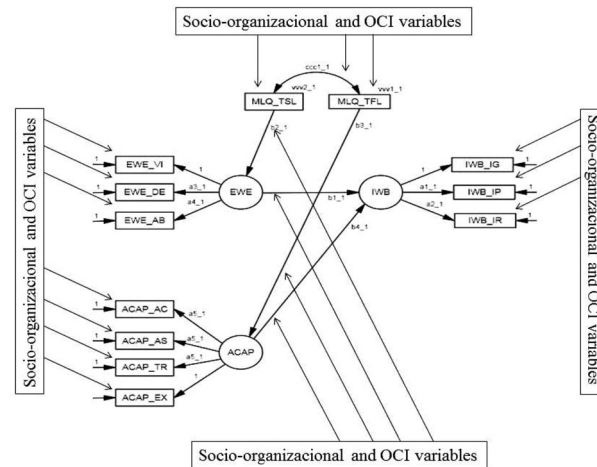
Socio-organizacional and OCI variables

ccc1_1
vvv2_1
vvv1_1
MLQ_TSL
MLQ_TFL
b2_1
b3_1

Socio-organizacional and OCI variables

1
EWE_VI
1
1
EWE_DE
a3_1
1
EWE_AB
a4_1
EWE
b1_1
IWB
b4_1
1
IWB_IG
1
a1_1
IWB_IP
1
a2_1
IWB_IR
1

Socio-organizacional and OCI variables

1
ACAP_AC
a5_1
1
ACAP_AS
a5_1
1
ACAP_TR
a5_1
ACAP
1
ACAP_EX
1

Socio-organizacional and OCI variables